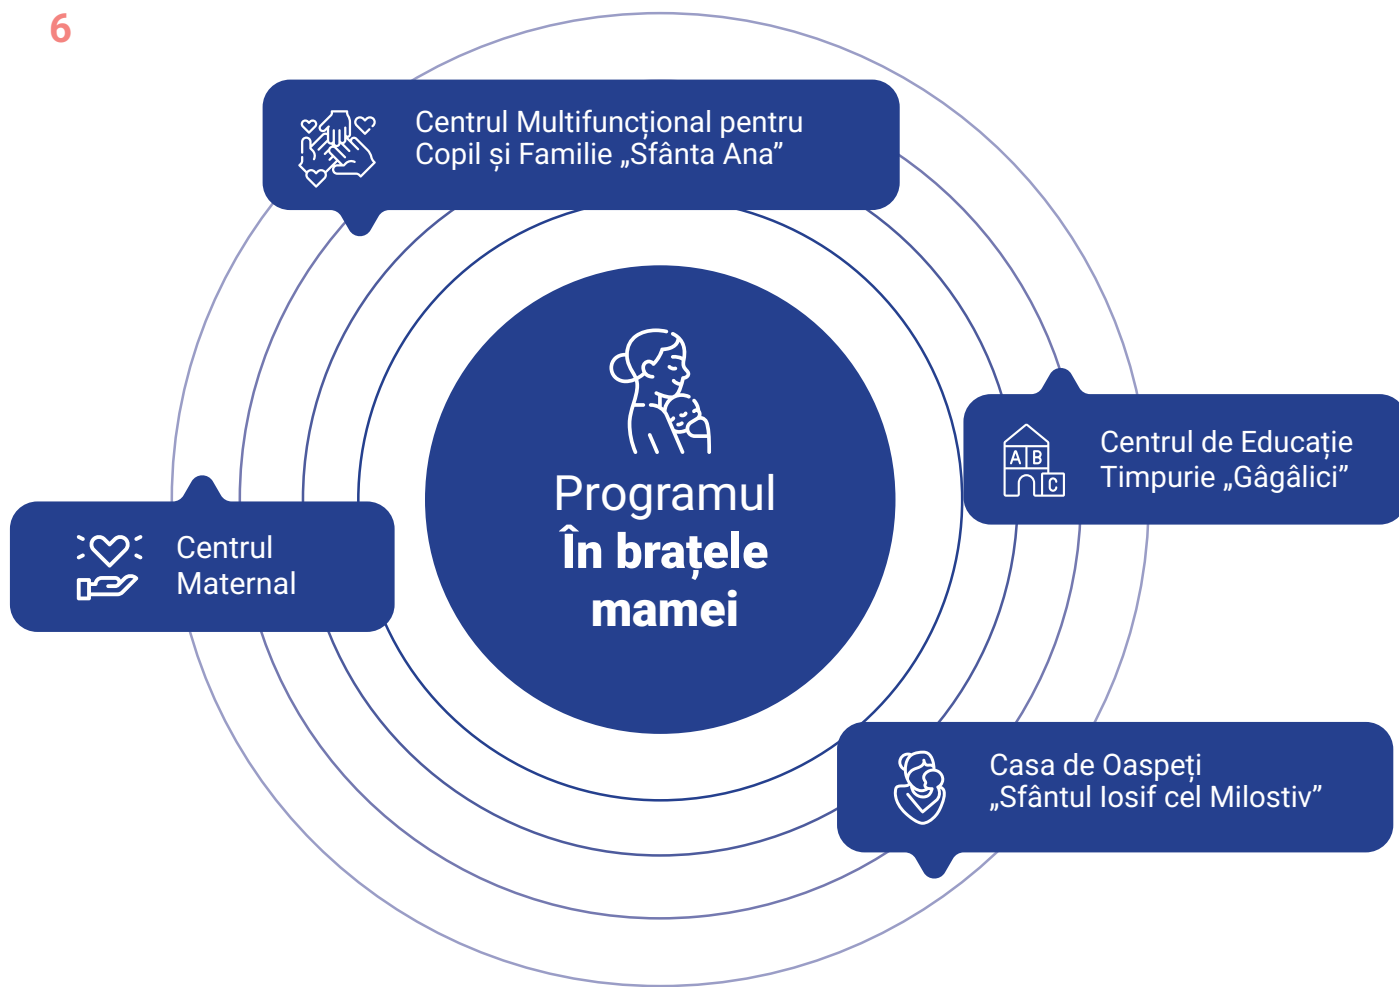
6

Centrul Multifuncțional pentru Copil și Familie „Sfânta Ana”

Programul
În brațele mamei

Centrul de Educație Timpurie „Gâgâlici”

Centrul Maternal

A B C

Casa de Oaspeți „Sfântul Iosif cel Milostiv”